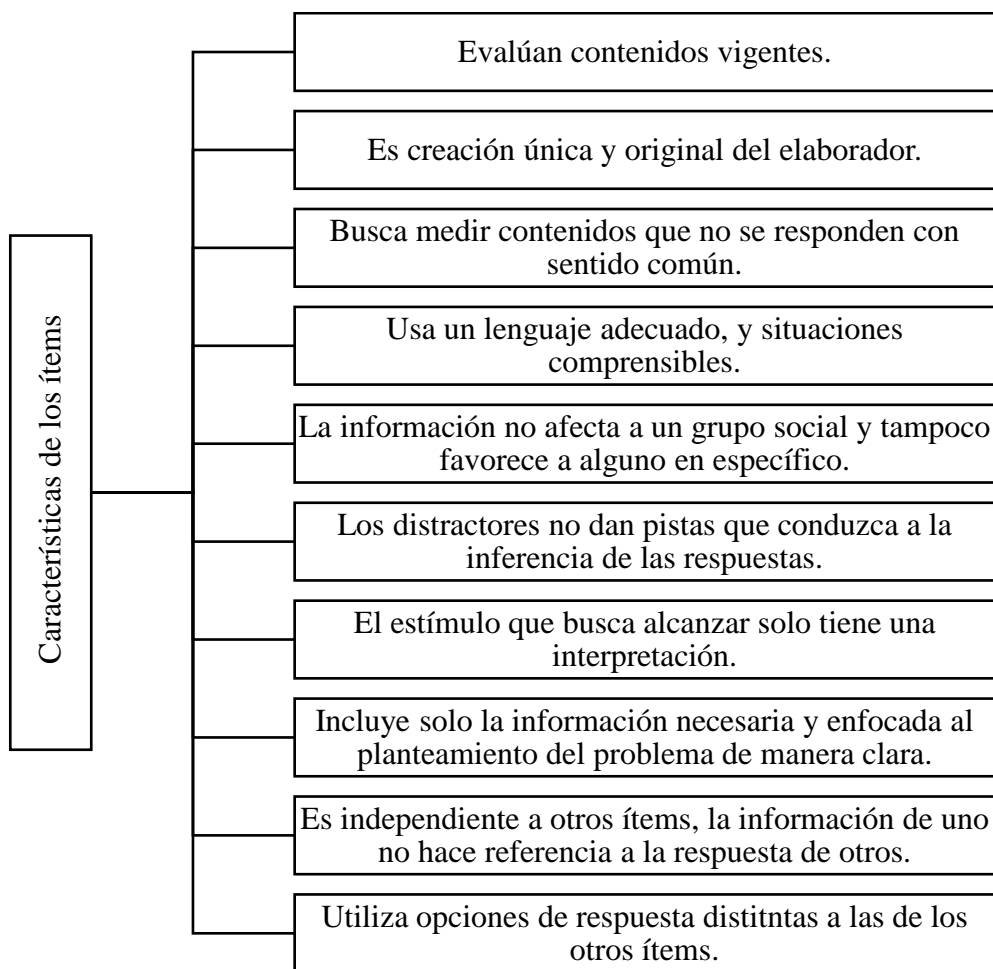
Características de los ítems

Evalúan contenidos vigentes.

Es creación única y original del elaborador.

Busca medir contenidos que no se responden con sentido común.

Usa un lenguaje adecuado, y situaciones comprensibles.

La información no afecta a un grupo social y tampoco favorece a alguno en específico.

Los distractores no dan pistas que conduzca a la inferencia de las respuestas.

El estímulo que busca alcanzar solo tiene una interpretación.

Incluye solo la información necesaria y enfocada al planteamiento del problema de manera clara.

Es independiente a otros ítems, la información de uno no hace referencia a la respuesta de otros.

Utiliza opciones de respuesta distitntas a las de los otros ítems.